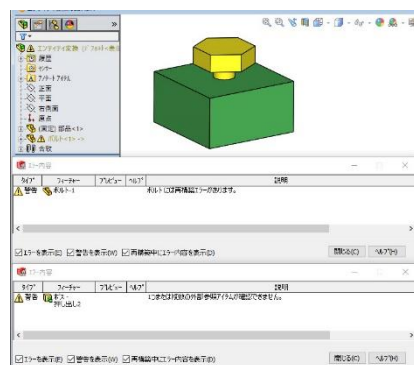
»
エンティティ表示 (デフォルト表示
履歴
センサー
アノテートアイテム
正面
平面
右側面
原点
(固定) 部品<1>
ボルト<1> ->
合致

エラー内容
タイプ フィーチャー プレビュー ヘルプ 説明
警告 ボルト-1 ボルトに再構築エラーがあります。
エラーを表示(E) 警告を表示(W) 再構築中にエラー内容を表示(D) 閉じる(C) ヘルプ(H)

エラー内容
タイプ フィーチャー プレビュー ヘルプ 説明
警告 ボス-押し出し2 1つまたは複数の外部参照アイテムが確認できません。
エラーを表示(E) 警告を表示(W) 再構築中にエラー内容を表示(D) 閉じる(C) ヘルプ(H)